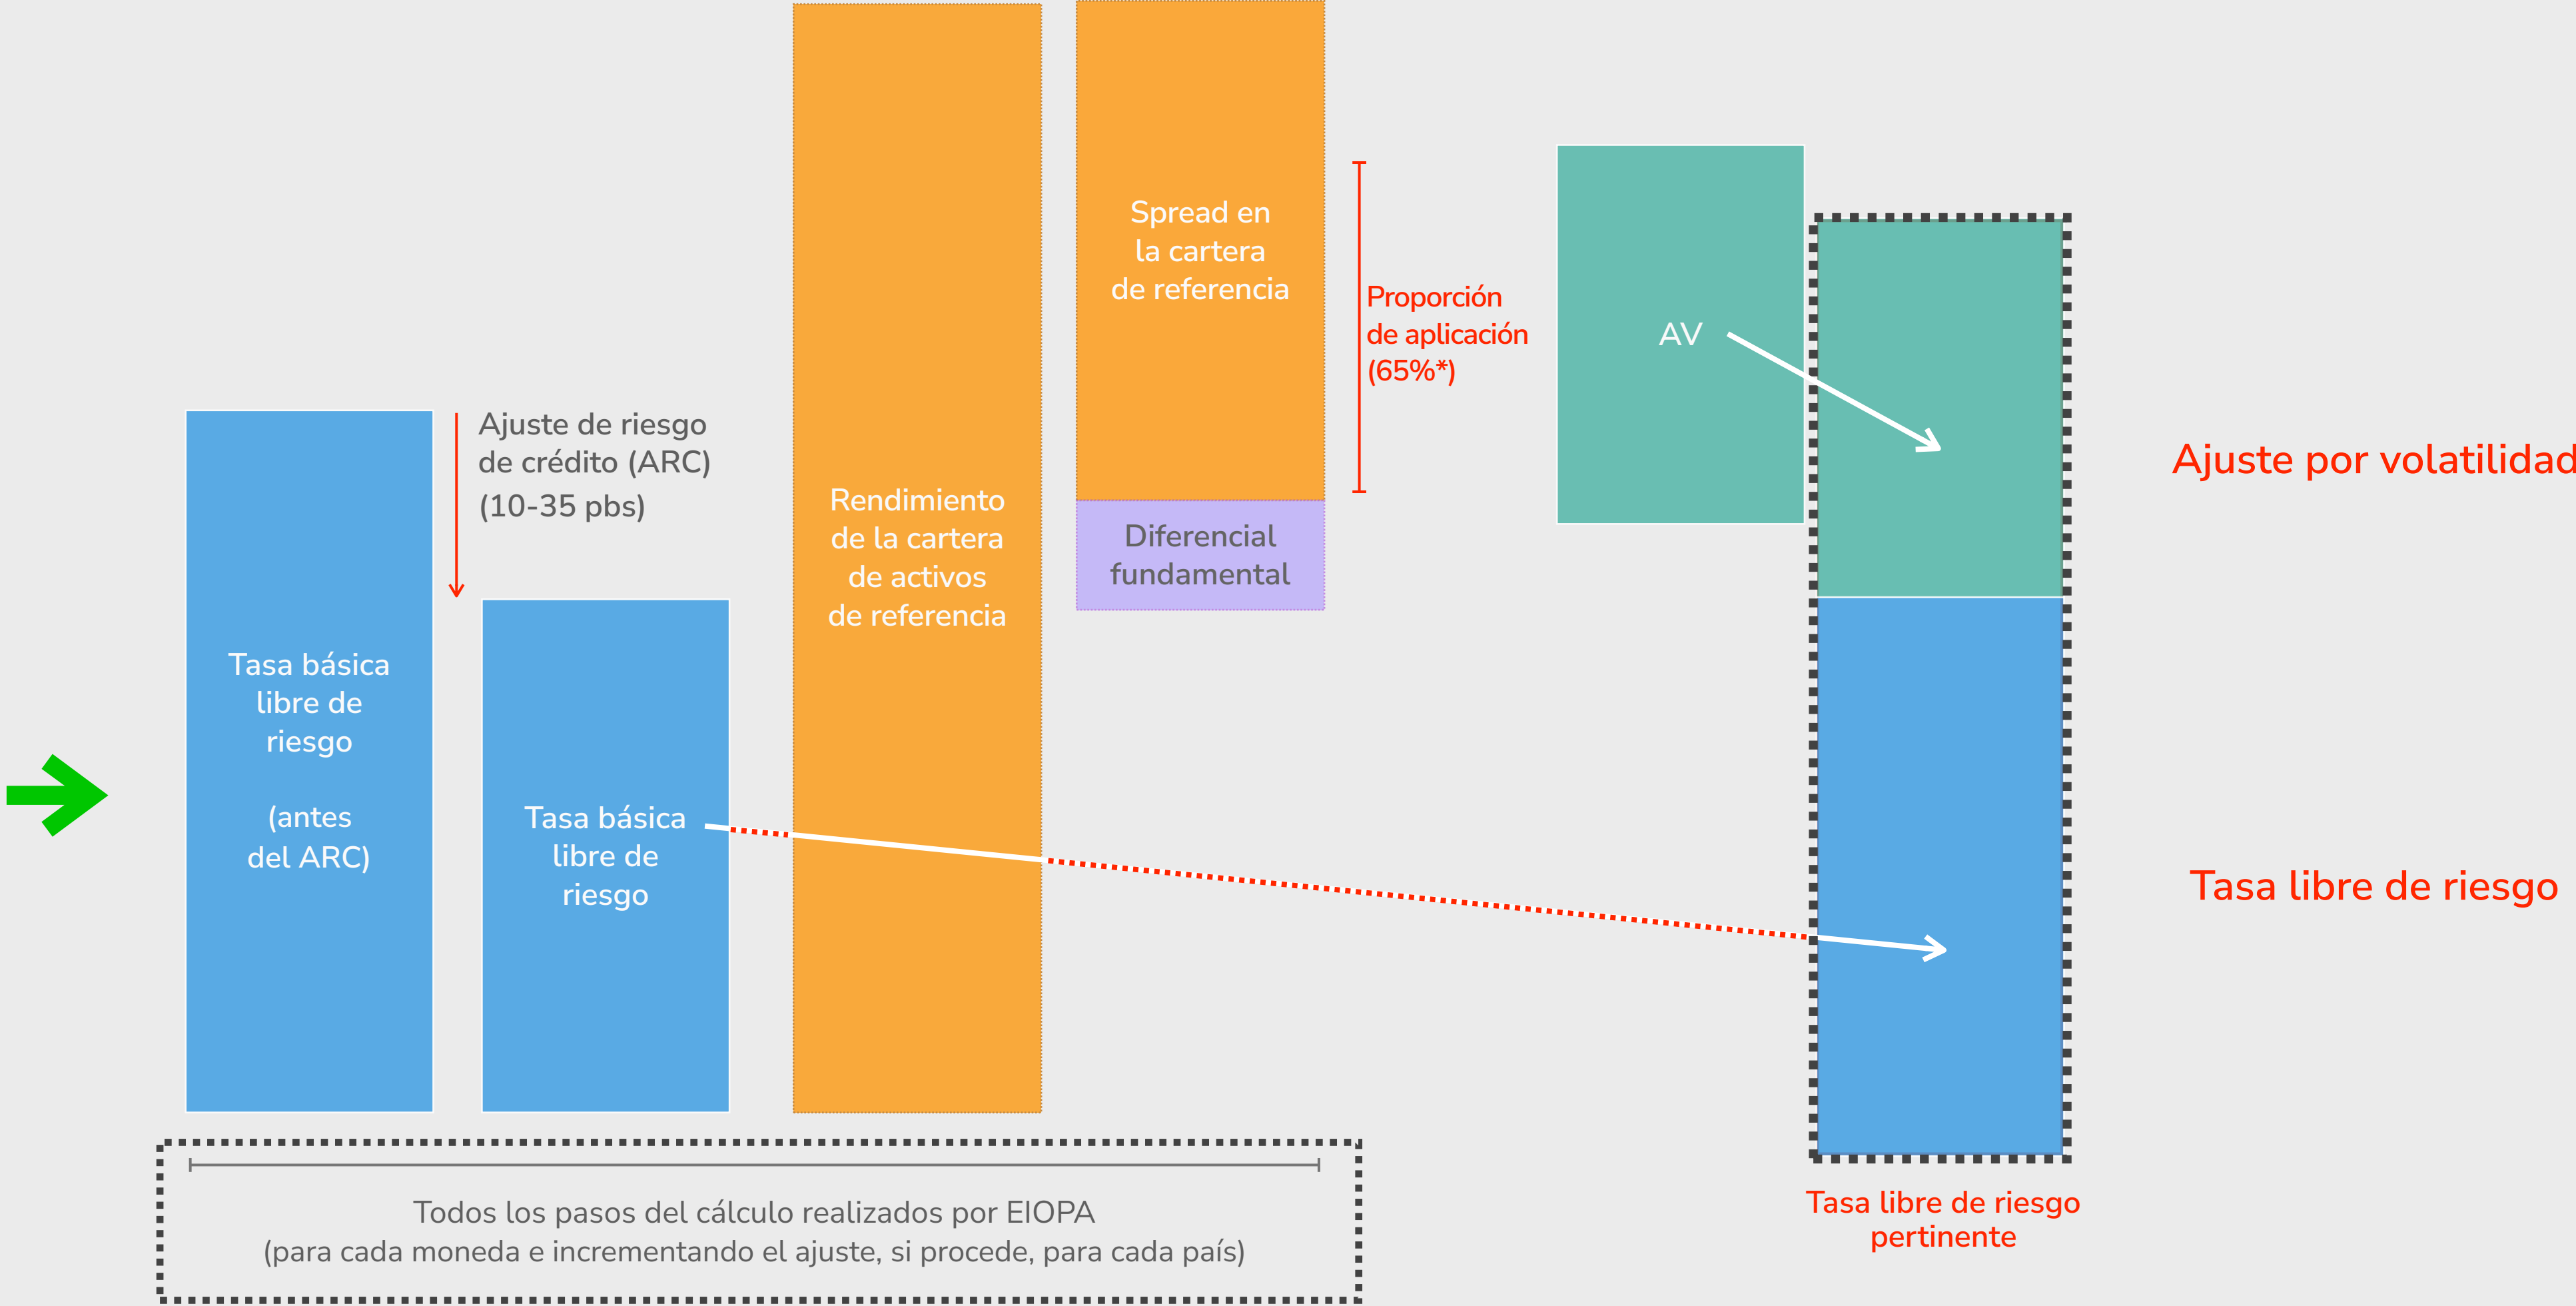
Ajuste de riesgo de crédito (ARC) (10-35 pbs)

Tasa básica libre de riesgo

(antes del ARC)

Tasa básica libre de riesgo

Rendimiento de la cartera de activos de referencia

Spread en la cartera de referencia

Diferencial fundamental

Proporción de aplicación (65%*)

AV

Ajuste por volatilidad

Tasa libre de riesgo

Tasa libre de riesgo pertinente

Todos los pasos del cálculo realizados por EIOPA
(para cada moneda e incrementando el ajuste, si procede, para cada país)